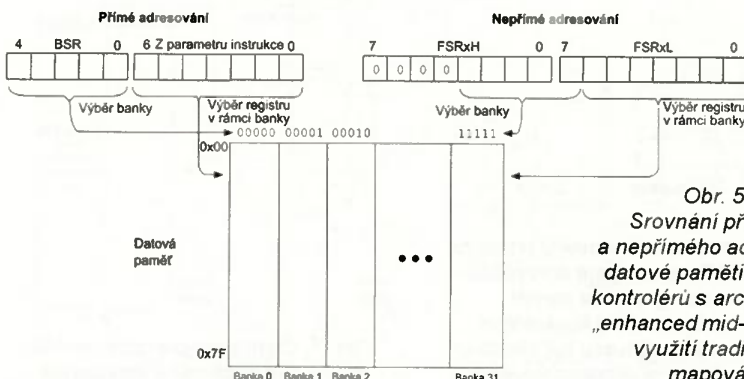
Přímé adresování

4 BSR 0 6 Z parametru instrukce 0

Výběr banky

Výběr registru v rámci banky

Nepřímé adresování

7 FSRxH 0 7 FSRxL 0

0 0 0 0

Výběr banky

Výběr registru v rámci banky

00000 00001 00010 11111

0x00

Datová paměť

•••

0x7F

Banka 0 Banka 1 Banka 2 Banka 31

Obr. 5
Srovnání př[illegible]
a nepřímého ad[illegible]
datové paměti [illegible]
kontrolérů s arc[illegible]
„enhanced mid-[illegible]
využití tradi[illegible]
mapová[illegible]